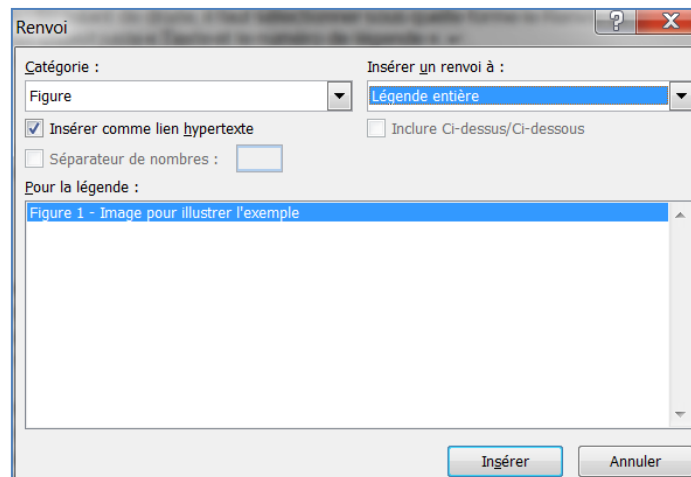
Renvoi

?

X

Catégorie :

Figure

Insérer un renvoi à :

Légende entière

Insérer comme lien hypertexte

Inclure Ci-dessus/Ci-dessous

Séparateur de nombres :

Pour la légende :

Figure 1 - Image pour illustrer l'exemple

Insérer

Annuler